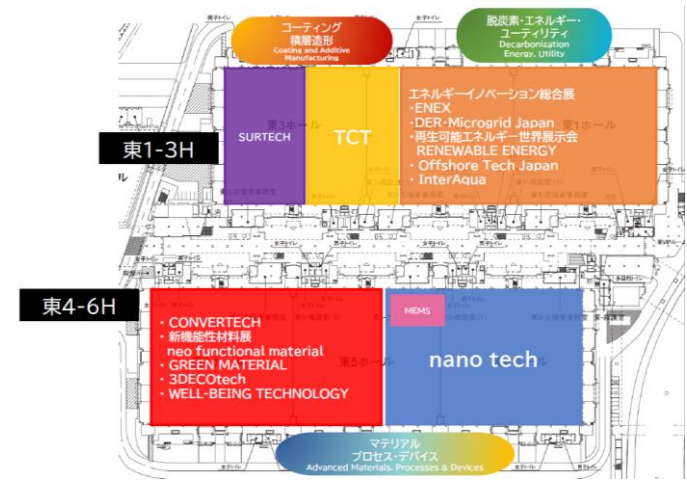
コーティング
積層造形
Coating and Additive Manufacturing

脱炭素・エネルギー・ユーティリティ
Decarbonization Energy, Utility

東1-3H

SURTECH

TCT

エネルギーイノベーション総合展
・ENEX
・DER・Microgrid Japan
・再生可能エネルギー世界展示会 RENEWABLE ENERGY
・Offshore Tech Japan
・InterAqua

東4-6H

・CONVERTECH
・新機能性材料展 neo functional material
・GREEN MATERIAL
・3DECOtech
・WELL-BEING TECHNOLOGY

MEMS

nano tech

マテリアル
プロセス・デバイス
Advanced Materials, Processes & Devices